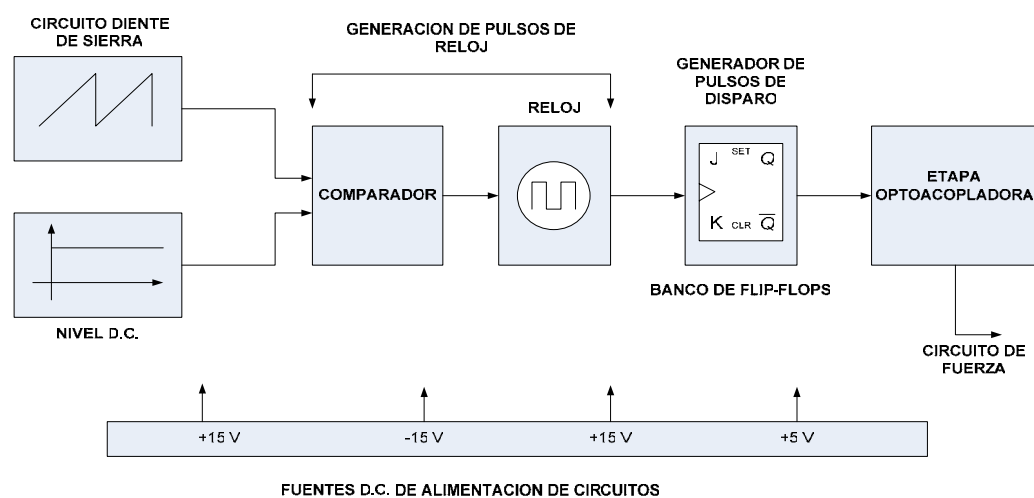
CIRCUITO DIENTE DE SIERRA

GENERACION DE PULSOS DE RELOJ

GENERADOR DE PULSOS DE DISPARO

RELOJ

COMPARADOR

J SET Q

K CLR $\overline{Q}$

ETAPA OPTOACOPLADORA

BANCO DE FLIP-FLOPS

NIVEL D.C.

CIRCUITO DE FUERZA

+15 V

-15 V

+15 V

+5 V

FUENTES D.C. DE ALIMENTACION DE CIRCUITOS